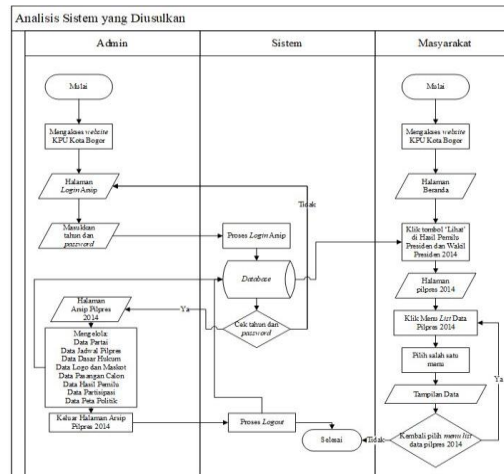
Analisis Sistem yang Diusulkan

Admin

Sistem

Masyarakat

Mulai

Mengakses website KPU Kota Bogor

Halaman Login Arsip

Masukkan tahun dan password

Proses Login Arsip

Database

Tidak

Cek tahun dan password

Ya

Halaman Arsip Pilpres 2014

Mengelola: Data Partai Data Jadwal Pilpres Data Dasar Hukum Data Logo dan Maskot Data Pasangan Calon Data Hasil Pemilu Data Partisipasi Data Peta Politik

Keluar Halaman Arsip Pilpres 2014

Proses Logout

Selesai

Mulai

Mengakses website KPU Kota Bogor

Halaman Beranda

Klik tombol "Lihat" di Hasil Pemilu Presiden dan Wakil Presiden 2014

Halaman pilpres 2014

Klik Menu List Data Pilpres 2014

Pilih salah satu menu

Tampilan Data

Kembali pilih menu list data pilpres 2014

Tidak

Ya